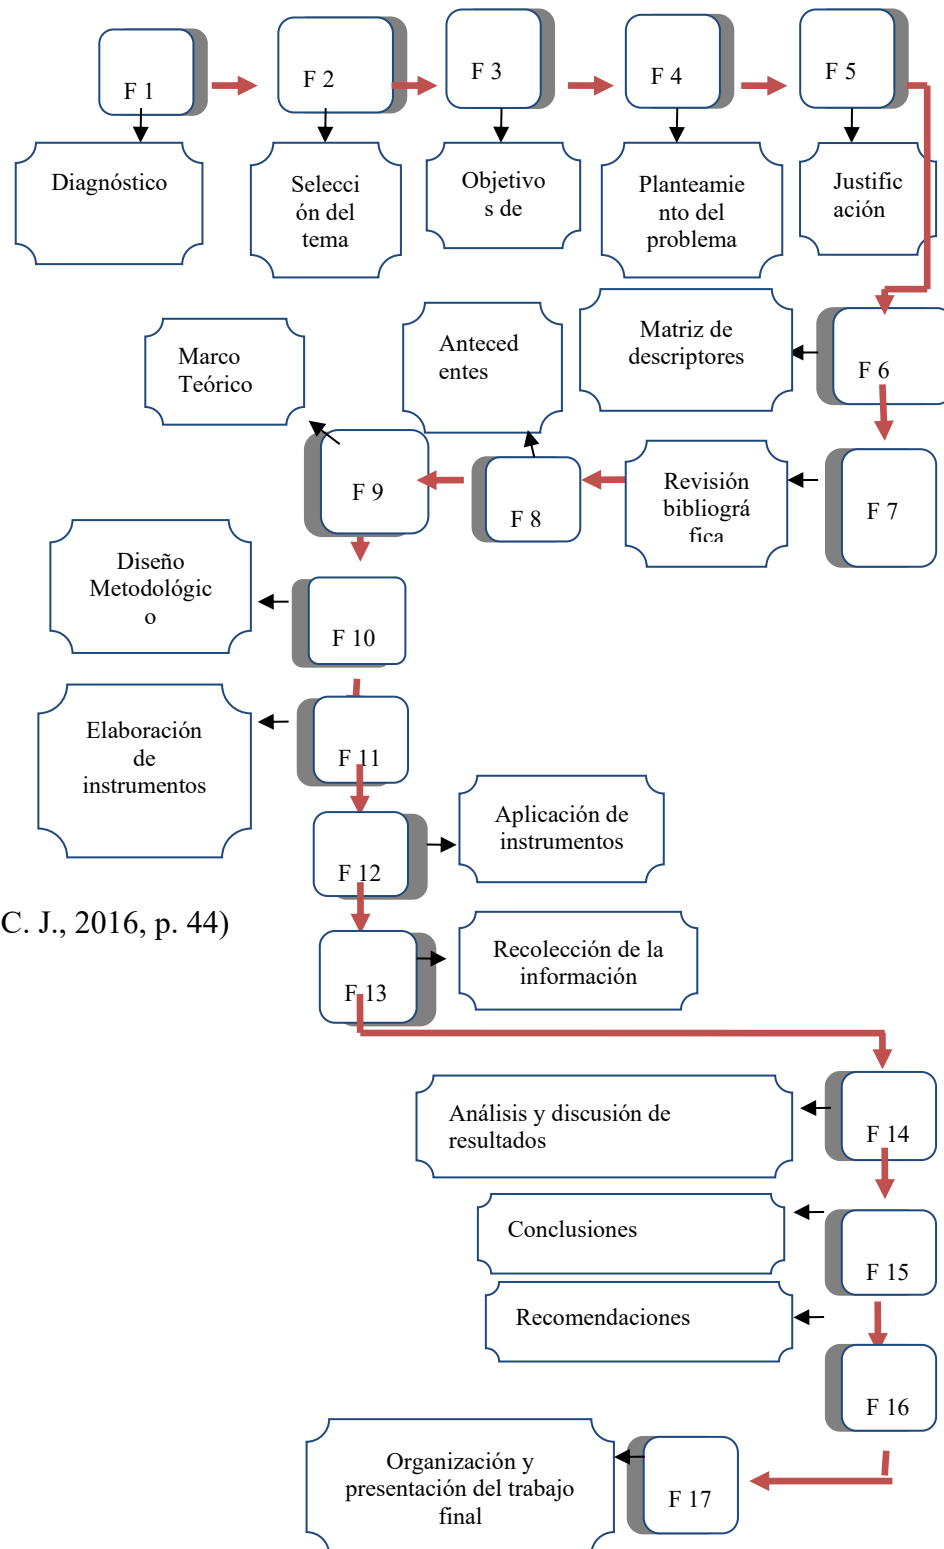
F 1

Diagnóstico

F 2

Selección del tema

F 3

Objetivos de

F 4

Planteamiento del problema

F 5

Justificación

F 6

Matriz de descriptores

Antecedentes

Marco Teórico

F 7

Revisión bibliográfica

F 8

F 9

Diseño Metodológico

F 10

Elaboración de instrumentos

F 11

F 12

Aplicación de instrumentos

C. J., 2016, p. 44)

F 13

Recolección de la información

F 14

Análisis y discusión de resultados

F 15

Conclusiones

Recomendaciones

F 16

F 17

Organización y presentación del trabajo final